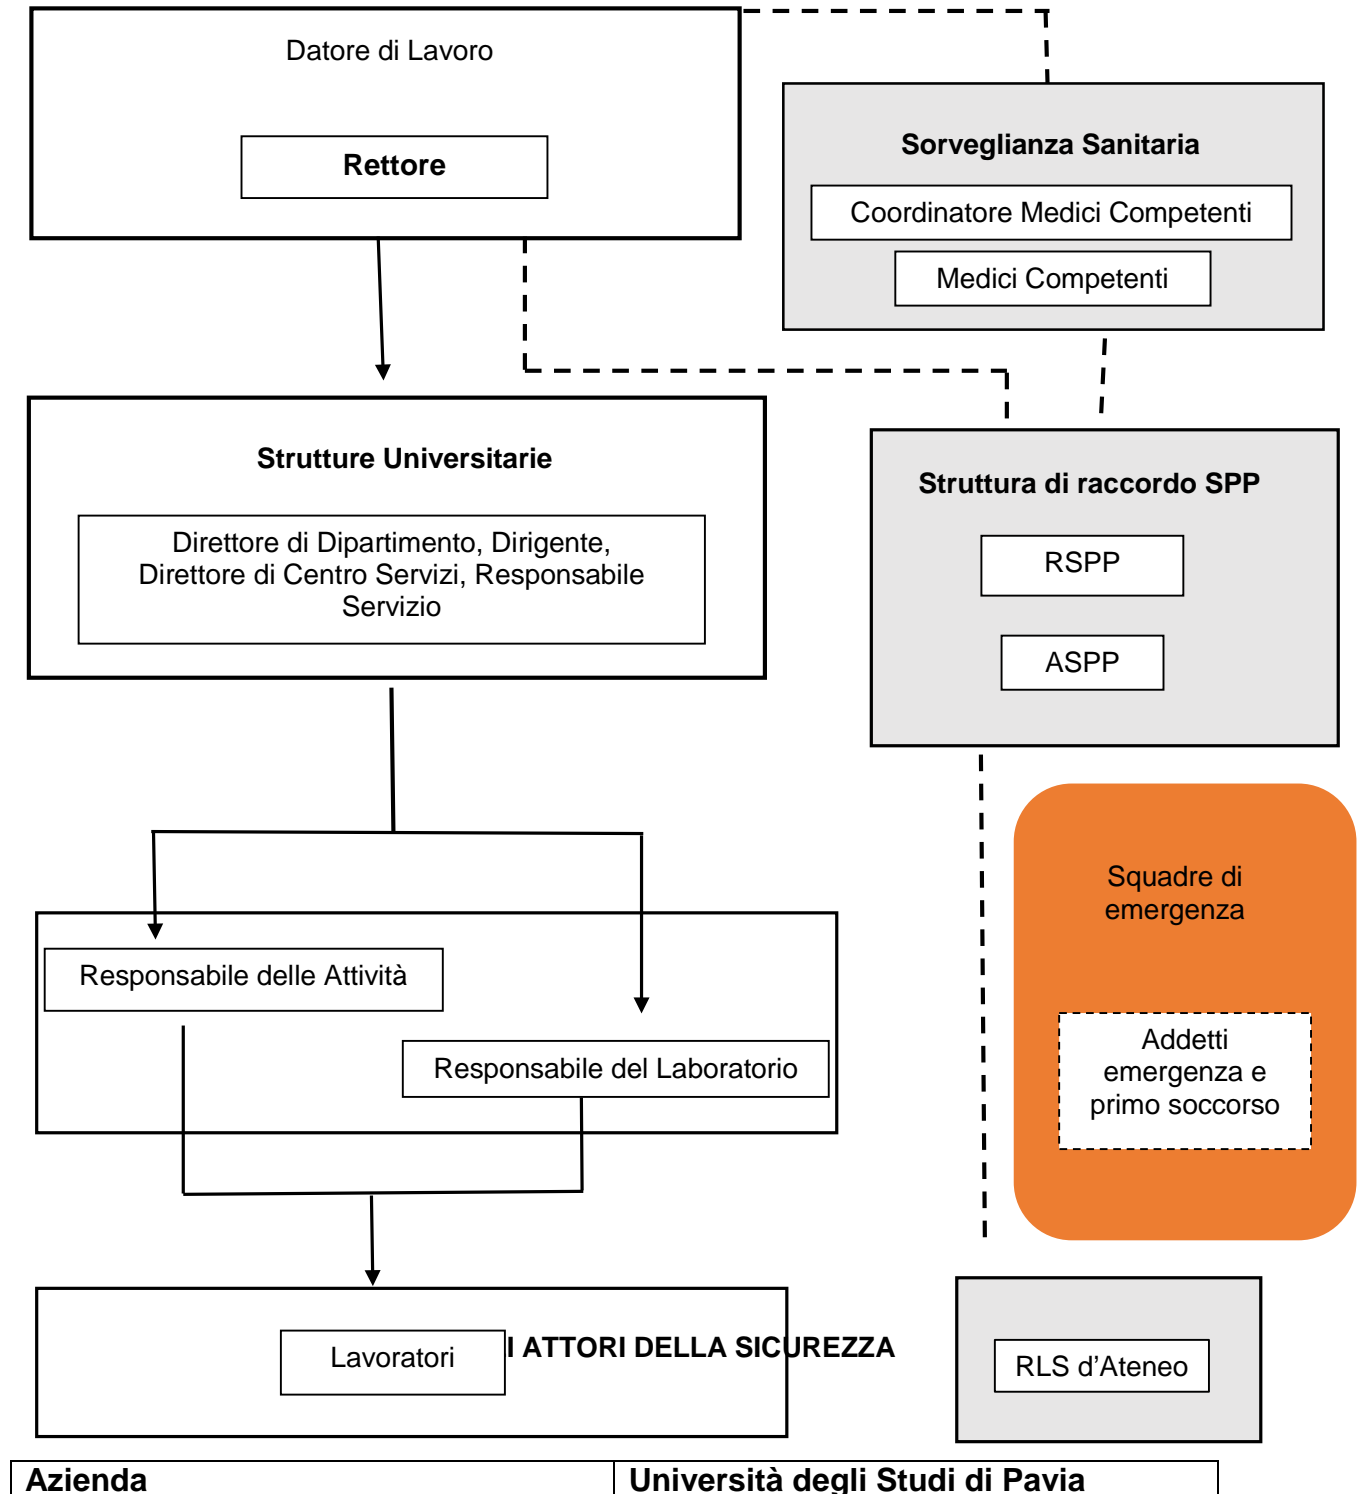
Datore di Lavoro

Rettore

Sorveglianza Sanitaria

Coordinatore Medici Competenti

Medici Competenti

Strutture Universitarie

Direttore di Dipartimento, Dirigente, Direttore di Centro Servizi, Responsabile Servizio

Struttura di raccordo SPP

RSPP

ASPP

Squadre di emergenza

Addetti emergenza e primo soccorso

Responsabile delle Attività

Responsabile del Laboratorio

Lavoratori

I ATTORI DELLA SICUREZZA

RLS d'Ateneo

| Azienda | Università degli Studi di Pavia |